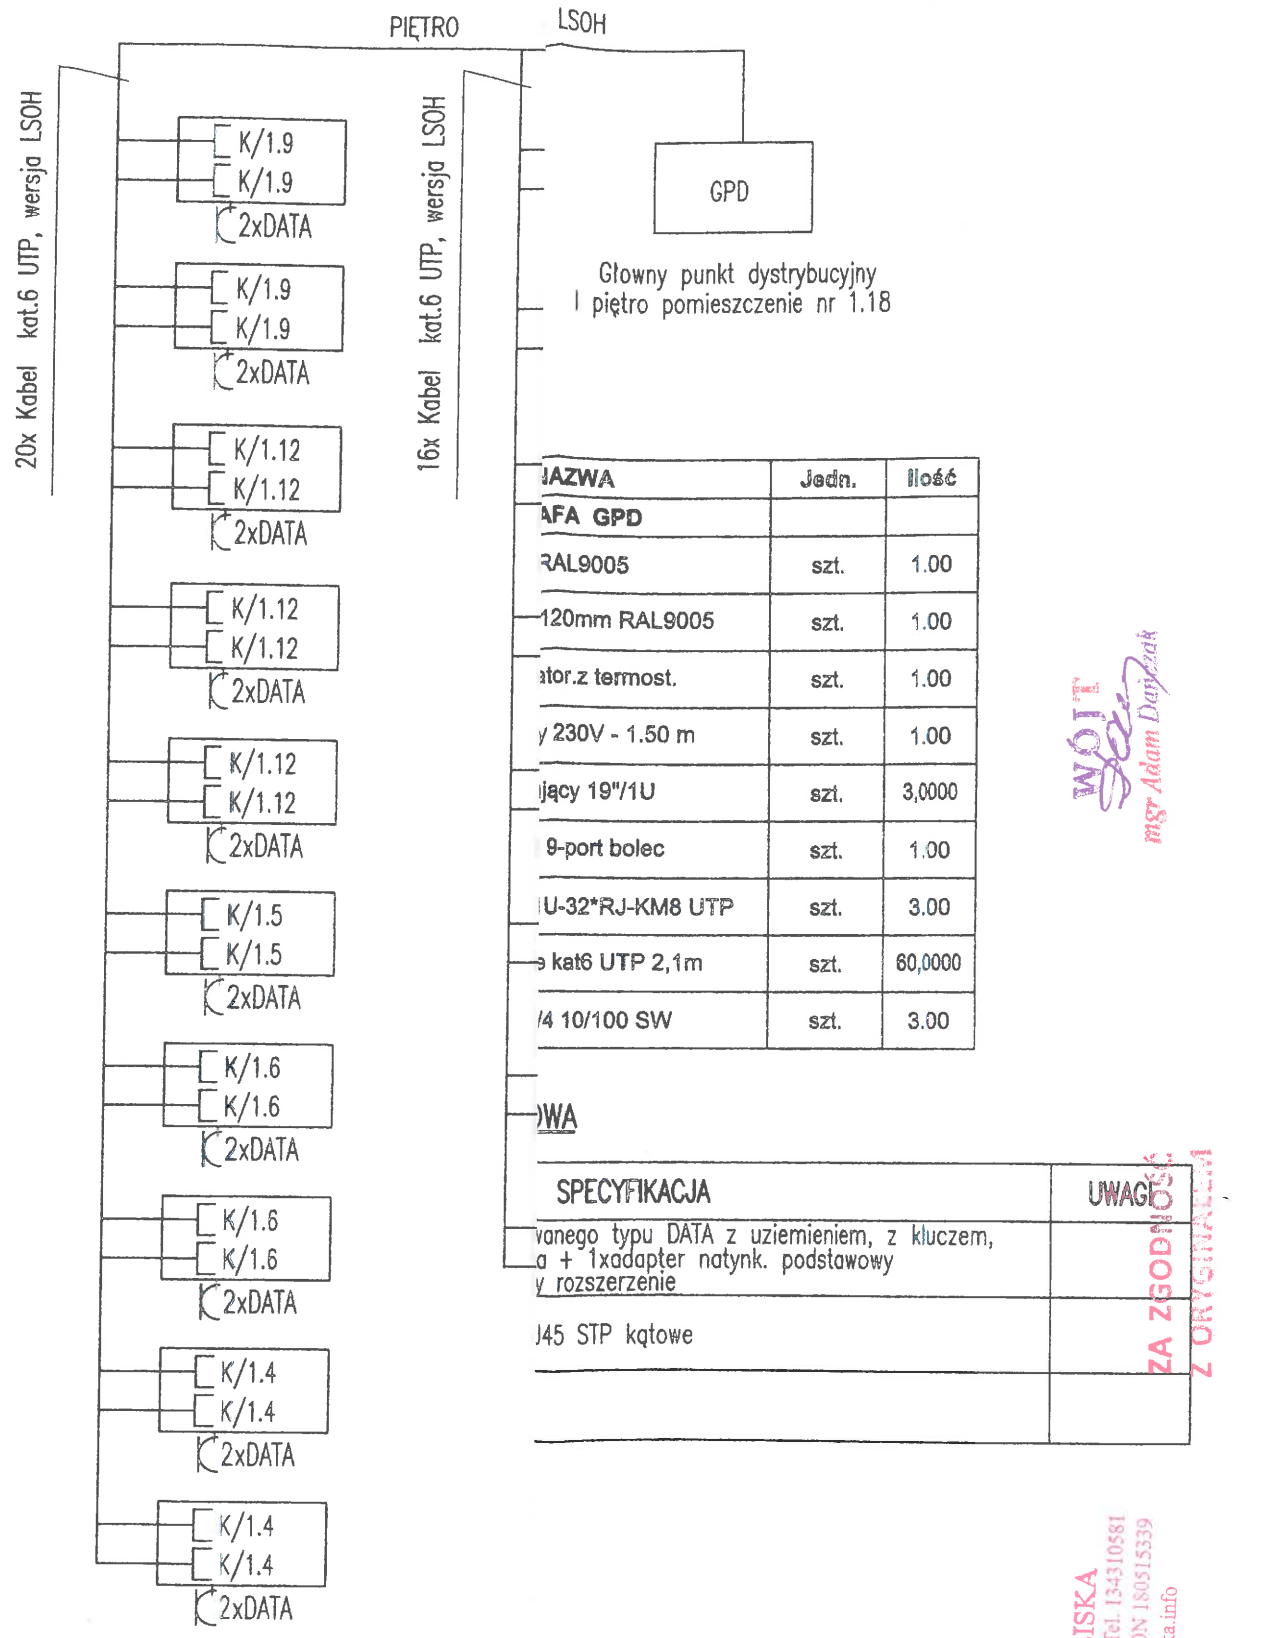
PIĘTRO
LSOH

20x Kabel kat.6 UTP, wersja LSOH

K/1.9
K/1.9
2xDATA

K/1.9
K/1.9
2xDATA

K/1.12
K/1.12
2xDATA

K/1.12
K/1.12
2xDATA

K/1.12
K/1.12
2xDATA

K/1.5
K/1.5
2xDATA

K/1.6
K/1.6
2xDATA

K/1.6
K/1.6
2xDATA

K/1.4
K/1.4
2xDATA

K/1.4
K/1.4
2xDATA

16x Kabel kat.6 UTP, wersja LSOH

GPD

Głowny punkt dystrybucyjny
I piętro pomieszczenie nr 1.18

| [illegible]AZWA | Jedn. | Ilość |
|---|---|---|
| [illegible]AFA GPD | | |
| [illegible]RAL9005 | szt. | 1.00 |
| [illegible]120mm RAL9005 | szt. | 1.00 |
| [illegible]ator.z termost. | szt. | 1.00 |
| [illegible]y 230V - 1.50 m | szt. | 1.00 |
| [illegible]jący 19"/1U | szt. | 3,0000 |
| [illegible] 9-port bolec | szt. | 1.00 |
| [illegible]U-32*RJ-KM8 UTP | szt. | 3.00 |
| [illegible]e kat6 UTP 2,1m | szt. | 60,0000 |
| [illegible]/4 10/100 SW | szt. | 3.00 |

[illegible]WA

| SPECYFIKACJA | UWAGI |
|---|---|
| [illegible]vanego typu DATA z uziemieniem, z kluczem, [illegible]a + 1xadapter natynk. podstawowy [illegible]y rozszerzenie | |
| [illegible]J45 STP kątowe | |
| | |

WÓJT
mgr Adam Danyluk

ZA ZGODNOŚĆ
Z ORYGINAŁEM

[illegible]ISKA
Tel. 134310581
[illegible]N 180515339
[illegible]a.info